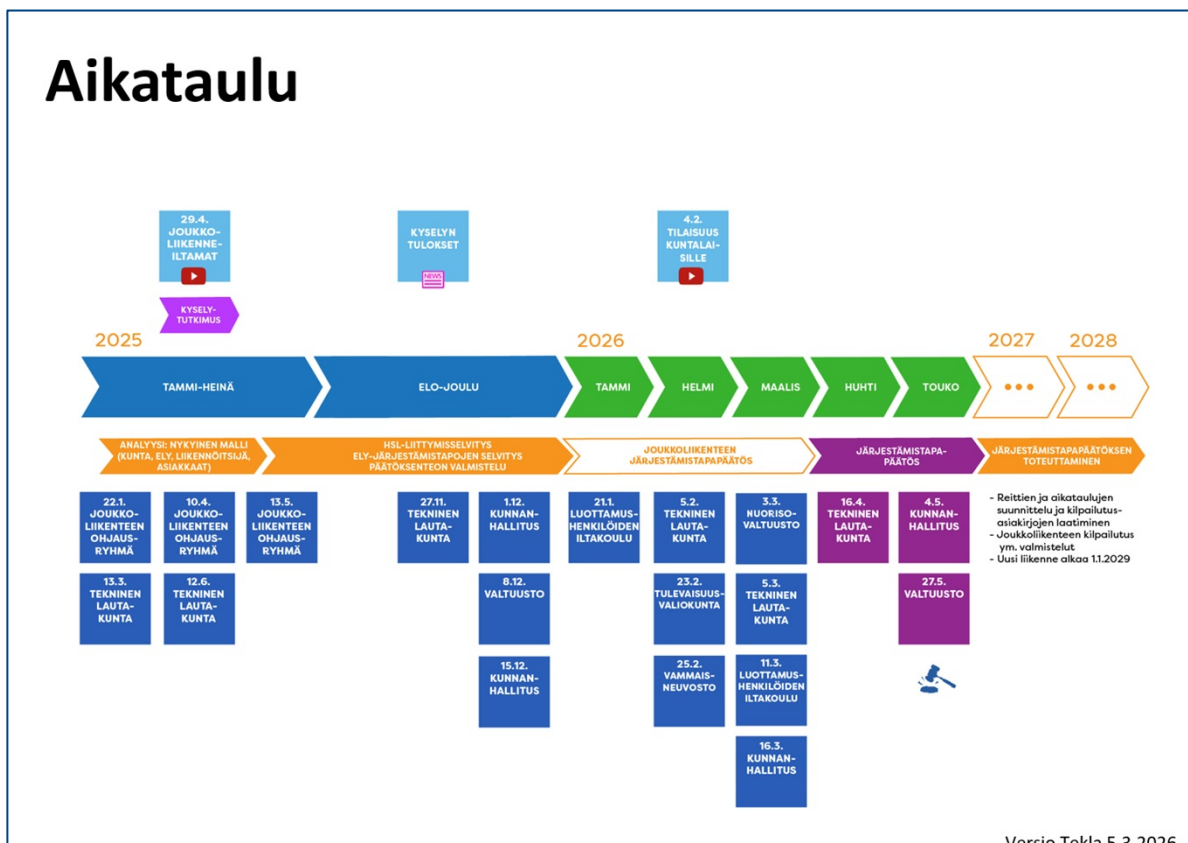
Aikataulu

29.4. JOUKKO-LIIKENNE-ILTAMAT

KYSELY-TUTKIMUS

KYSELYN TULOKSET

NEWS

4.2. TILAISUUS KUNTALAI-SILLE

2025

2026

2027

2028

TAMMI-HEINÄ

ELO-JOULU

TAMMI

HELMI

MAALIS

HUHTI

TOUKO

•••

•••

ANALYYSI: NYKYINEN MALLI (KUNTA, ELY, LIIKENNÖITSIJÄ, ASIAKKAAT)

HSL-LIITTYMISSELVITYS ELY-JÄRJESTÄMISTAPOJEN SELVITYS PÄÄTÖKSENTEON VALMISTELU

JOUKKOLIIKENTEEN JÄRJESTÄMISTAPAPÄÄTÖS

JÄRJESTÄMISTAPA-PÄÄTÖS

JÄRJESTÄMISTAPAPÄÄTÖKSEN TOTEUTTAMINEN

22.1. JOUKKO-LIIKENTEEN OHJAUS-RYHMÄ

13.3. TEKNINEN LAUTA-KUNTA

10.4. JOUKKO-LIIKENTEEN OHJAUS-RYHMÄ

12.6. TEKNINEN LAUTA-KUNTA

13.5. JOUKKO-LIIKENTEEN OHJAUS-RYHMÄ

27.11. TEKNINEN LAUTA-KUNTA

1.12. KUNNAN-HALLITUS

8.12. VALTUUSTO

15.12. KUNNAN-HALLITUS

21.1. LUOTTAMUS-HENKILÖIDEN ILTAKOULU

5.2. TEKNINEN LAUTA-KUNTA

23.2. TULEVAISUUS-VALIOKUNTA

25.2. VAMMAIS-NEUVOSTO

3.3. NUORISO-VALTUUSTO

5.3. TEKNINEN LAUTA-KUNTA

11.3. LUOTTAMUS-HENKILÖIDEN ILTAKOULU

16.3. KUNNAN-HALLITUS

16.4. TEKNINEN LAUTA-KUNTA

4.5. KUNNAN-HALLITUS

27.5. VALTUUSTO

- Reittien ja aikataulujen suunnittelu ja kilpailutus-asiakirjojen laatiminen
- Joukkoliikenteen kilpailutus ym. valmistelut
- Uusi liikenne alkaa 1.1.2029

Versio Tekla 5.3.2026